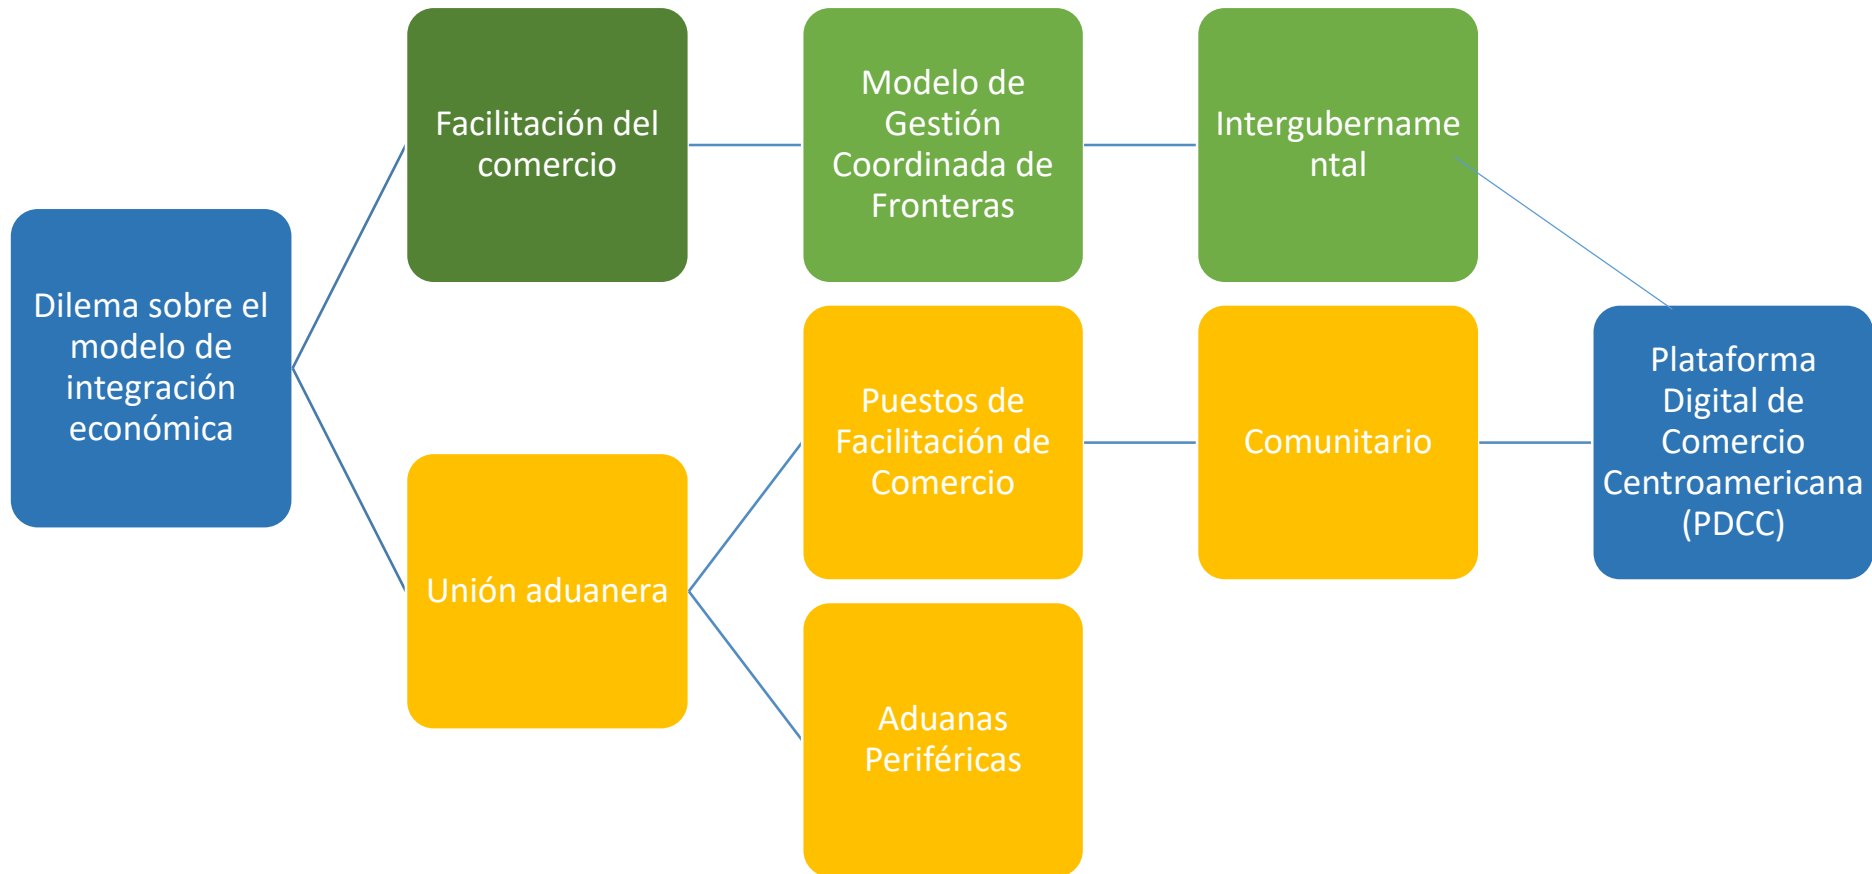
Dilema sobre el modelo de integración económica

Facilitación del comercio

Modelo de Gestión Coordinada de Fronteras

Intergubername ntal

Unión aduanera

Puestos de Facilitación de Comercio

Comunitario

Plataforma Digital de Comercio Centroamericana (PDCC)

Aduanas Periféricas